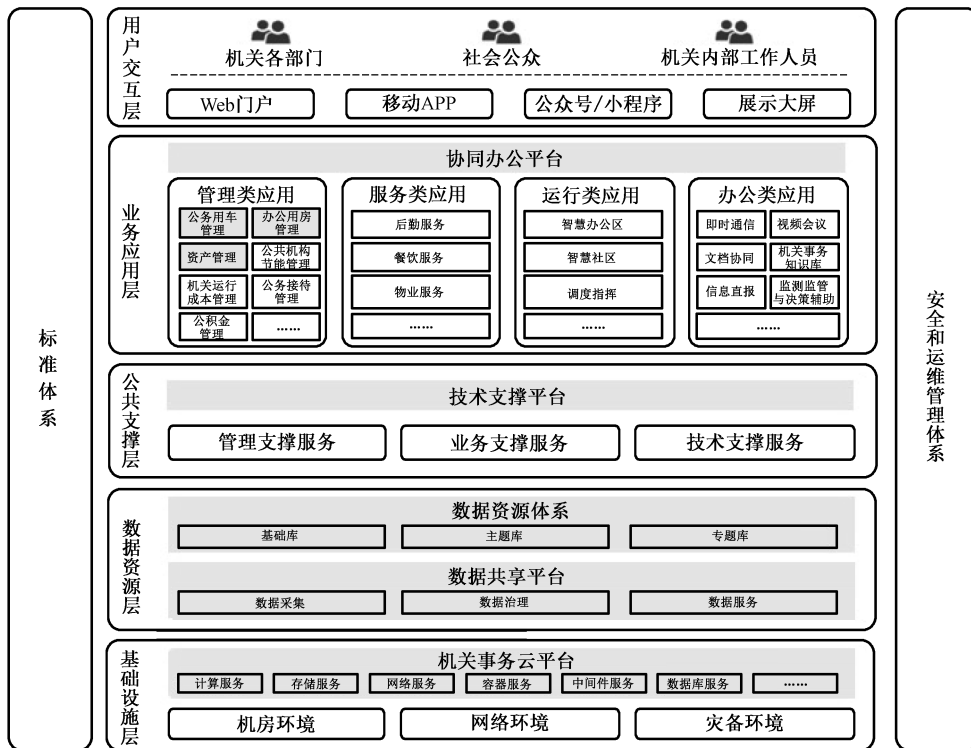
标准体系

用户交互层

机关各部门　社会公众　机关内部工作人员

Web门户　移动APP　公众号/小程序　展示大屏

业务应用层

协同办公平台

管理类应用
公务用车管理　办公用房管理
资产管理　公共机构节能管理
机关运行成本管理　公务接待管理
公积金管理　……

服务类应用
后勤服务
餐饮服务
物业服务
……

运行类应用
智慧办公区
智慧社区
调度指挥
……

办公类应用
即时通信　视频会议
文档协同　机关事务知识库
信息直报　监测监管与决策辅助
……

公共支撑层

技术支撑平台

管理支撑服务　业务支撑服务　技术支撑服务

数据资源层

数据资源体系
基础库　主题库　专题库

数据共享平台
数据采集　数据治理　数据服务

基础设施层

机关事务云平台
计算服务　存储服务　网络服务　容器服务　中间件服务　数据库服务　……

机房环境　网络环境　灾备环境

安全和运维管理体系